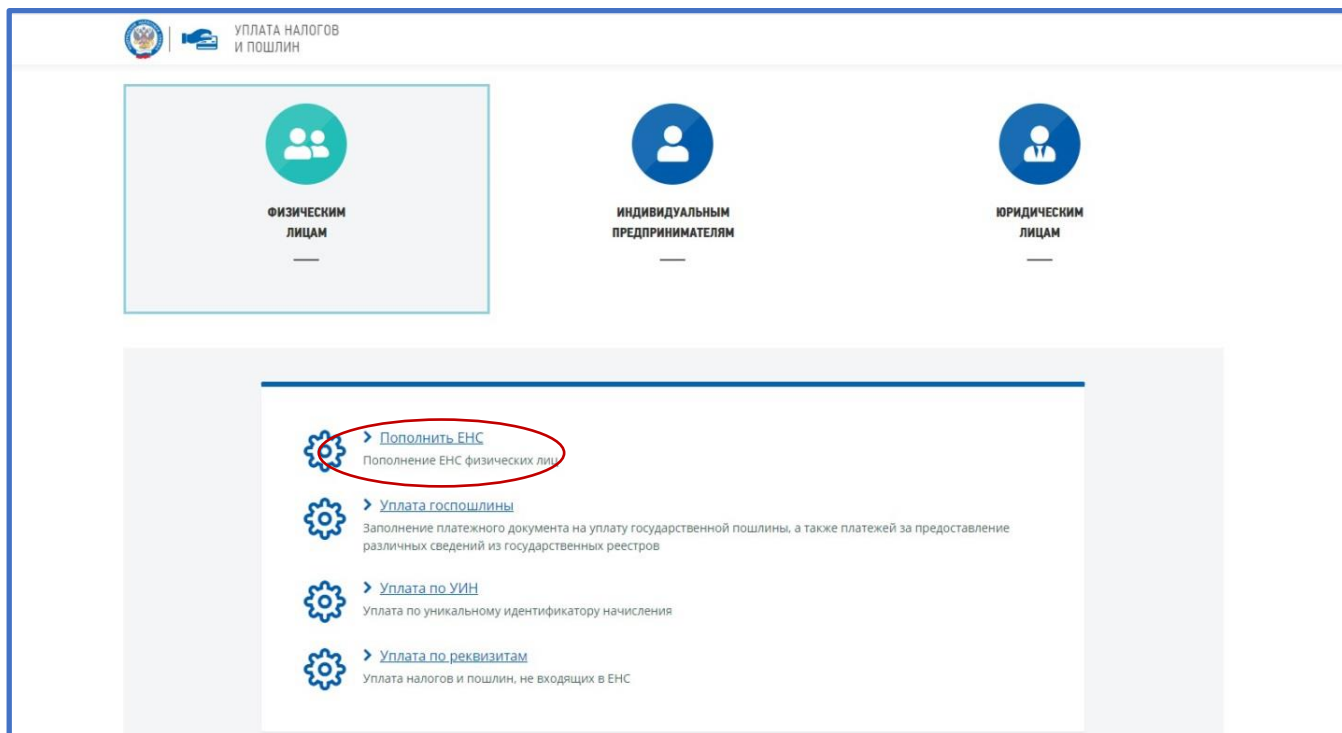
УПЛАТА НАЛОГОВ
И ПОШЛИН

ФИЗИЧЕСКИМ
ЛИЦАМ

ИНДИВИДУАЛЬНЫМ
ПРЕДПРИНИМАТЕЛЯМ

ЮРИДИЧЕСКИМ
ЛИЦАМ

Пополнить ЕНС
Пополнение ЕНС физических лиц

Уплата госпошлины
Заполнение платежного документа на уплату государственной пошлины, а также платежей за предоставление различных сведений из государственных реестров

Уплата по УИН
Уплата по уникальному идентификатору начисления

Уплата по реквизитам
Уплата налогов и пошлин, не входящих в ЕНС